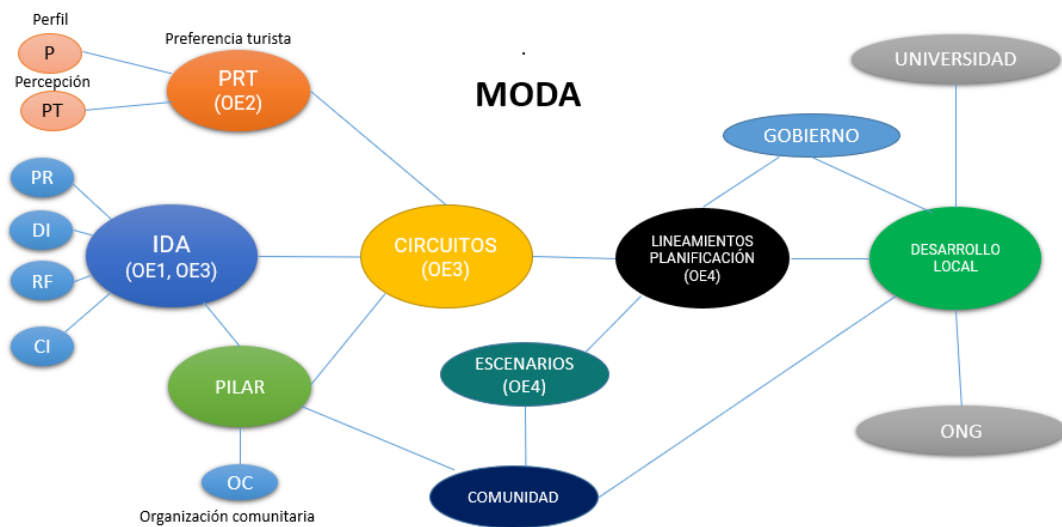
Perfil
P
Percepción
PT
Preferencia turista
PRT
(OE2)

MODA

UNIVERSIDAD
GOBIERNO

PR
DI
RF
CI
IDA
(OE1, OE3)

CIRCUITOS
(OE3)

LINEAMIENTOS
PLANIFICACIÓN
(OE4)

DESARROLLO
LOCAL

ESCENARIOS
(OE4)

PILAR

ONG

OC
Organización comunitaria

COMUNIDAD